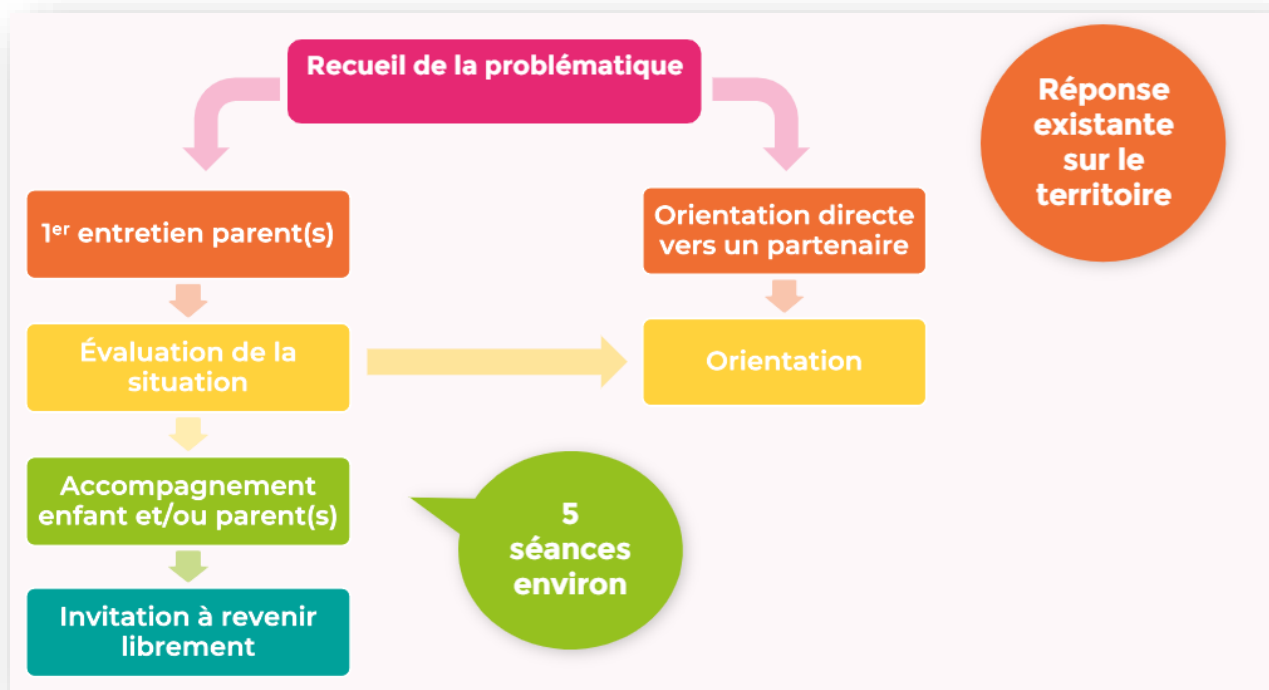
Recueil de la problématique

Réponse existante sur le territoire

1$^{er}$ entretien parent(s)

Orientation directe vers un partenaire

Évaluation de la situation

Orientation

Accompagnement enfant et/ou parent(s)

5 séances environ

Invitation à revenir librement